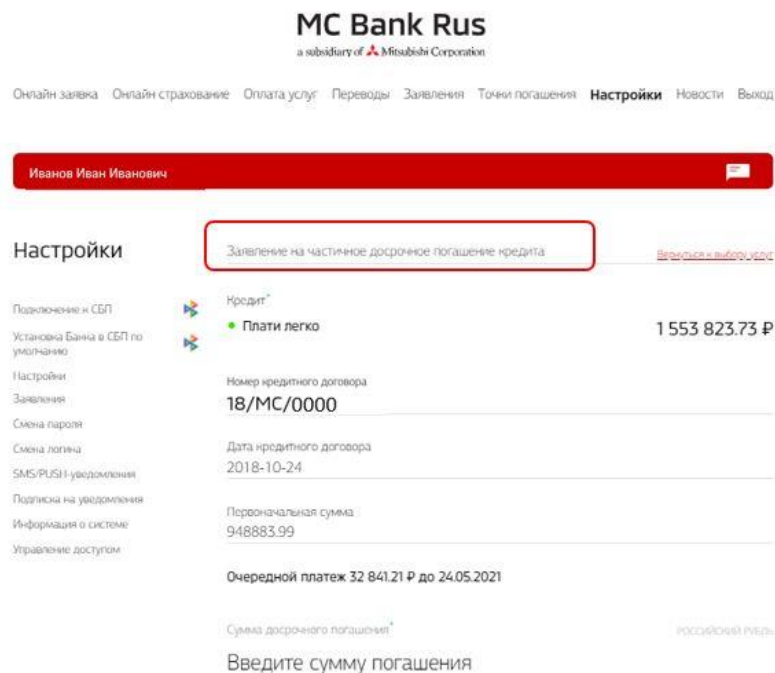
MC Bank Rus
a subsidiary of Mitsubishi Corporation

Онлайн заявка Онлайн страхование Оплата услуг Переводы Заявления Точки погашения Настройки Новости Выход

Иванов Иван Иванович

Настройки

Заявление на частичное досрочное погашение кредита

Вернуться к выбору услуг

Подключение к СБП
Установка Банка в СБП по умолчанию
Настройки
Заявления
Смена пароля
Смена логина
SMS/PUSH-уведомления
Подписка на уведомления
Информация о системе
Управление доступом

Кредит*
Плати легко
1 553 823.73 ₽

Номер кредитного договора
18/МС/0000

Дата кредитного договора
2018-10-24

Первоначальная сумма
948883.99

Очередной платеж 32 841.21 ₽ до 24.05.2021

Сумма досрочного погашения*
РОССИЙСКИЙ РУБЛЬ

Введите сумму погашения